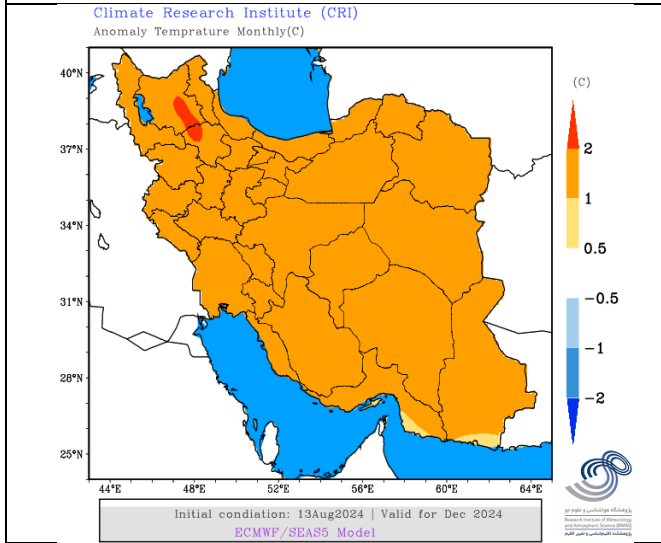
Climate Research Institute (CRI)
Anomaly Temprature Monthly(C)

40°N
37°N
34°N
31°N
28°N
25°N

44°E 48°E 52°E 56°E 60°E 64°E

(C)
2
1
0.5
-0.5
-1
-2

Initial condiation: 13Aug2024 | Valid for Dec 2024
ECMWF/SEAS5 Model

پژوهشگاه هواشناسی و علوم جو
Research Institute of Meteorology and Atmospheric Science (RIMAS)
پژوهشکده اقلیم‌شناسی و تغییر اقلیم